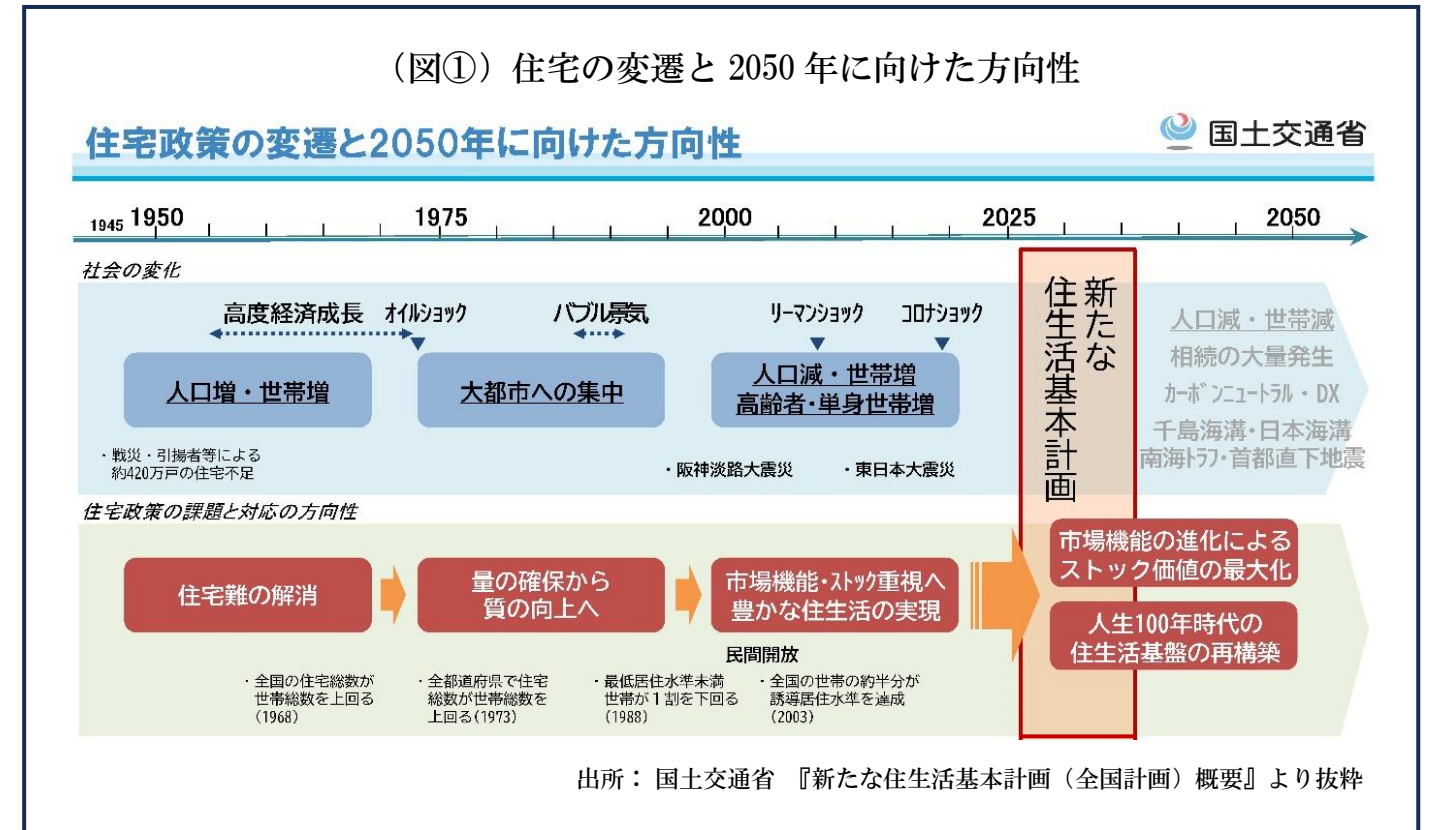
（図①）住宅の変遷と 2050 年に向けた方向性

住宅政策の変遷と2050年に向けた方向性

国土交通省

1945 1950 1975 2000 2025 2050

社会の変化

高度経済成長 オイルショック バブル景気 リーマンショック コロナショック

人口増・世帯増

大都市への集中

人口減・世帯増
高齢者・単身世帯増

・戦災・引揚者等による約420万戸の住宅不足

・阪神淡路大震災 ・東日本大震災

新たな住生活基本計画

人口減・世帯減
相続の大量発生
カーボンニュートラル・DX
千島海溝・日本海溝
南海トラフ・首都直下地震

住宅政策の課題と対応の方向性

住宅難の解消

量の確保から質の向上へ

市場機能・ストック重視へ
豊かな住生活の実現

民間開放

市場機能の進化による
ストック価値の最大化

人生100年時代の
住生活基盤の再構築

・全国の住宅総数が世帯総数を上回る（1968）

・全都道府県で住宅総数が世帯総数を上回る（1973）

・最低居住水準未満世帯が１割を下回る（1988）

・全国の世帯の約半分が誘導居住水準を達成（2003）

出所： 国土交通省 『新たな住生活基本計画（全国計画）概要』より抜粋